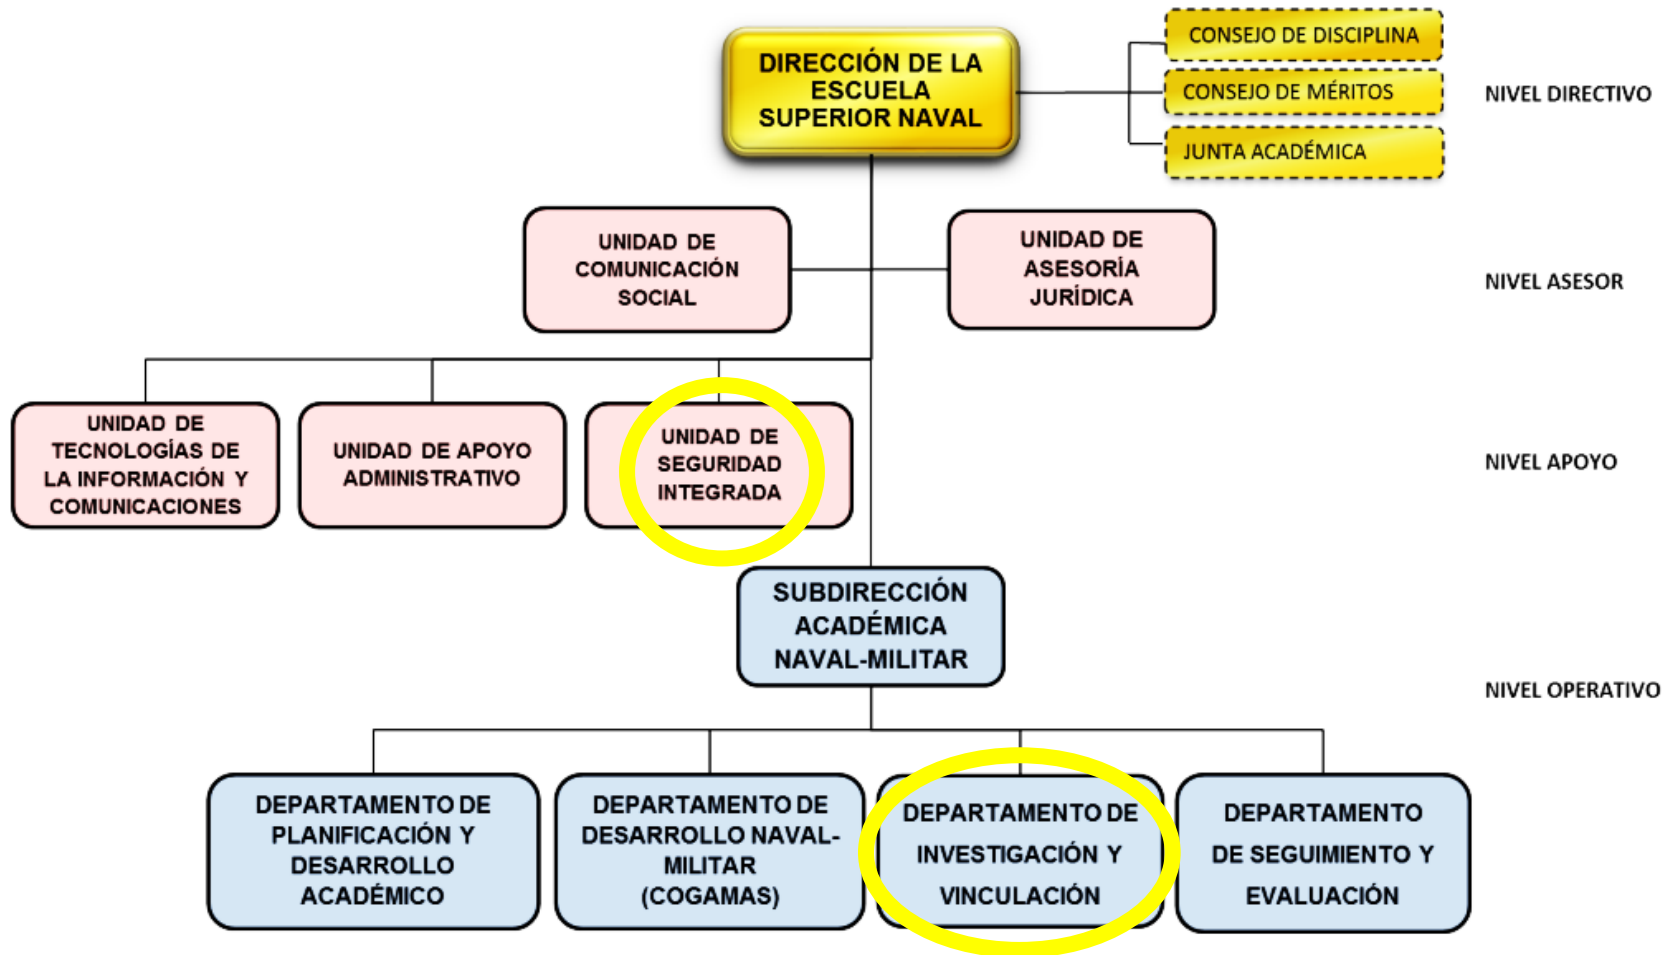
DIRECCIÓN DE LA ESCUELA SUPERIOR NAVAL

CONSEJO DE DISCIPLINA

CONSEJO DE MÉRITOS

JUNTA ACADÉMICA

NIVEL DIRECTIVO

UNIDAD DE COMUNICACIÓN SOCIAL

UNIDAD DE ASESORÍA JURÍDICA

NIVEL ASESOR

UNIDAD DE TECNOLOGÍAS DE LA INFORMACIÓN Y COMUNICACIONES

UNIDAD DE APOYO ADMINISTRATIVO

UNIDAD DE SEGURIDAD INTEGRADA

NIVEL APOYO

SUBDIRECCIÓN ACADÉMICA NAVAL-MILITAR

NIVEL OPERATIVO

DEPARTAMENTO DE PLANIFICACIÓN Y DESARROLLO ACADÉMICO

DEPARTAMENTO DE DESARROLLO NAVAL-MILITAR (COGAMAS)

DEPARTAMENTO DE INVESTIGACIÓN Y VINCULACIÓN

DEPARTAMENTO DE SEGUIMIENTO Y EVALUACIÓN